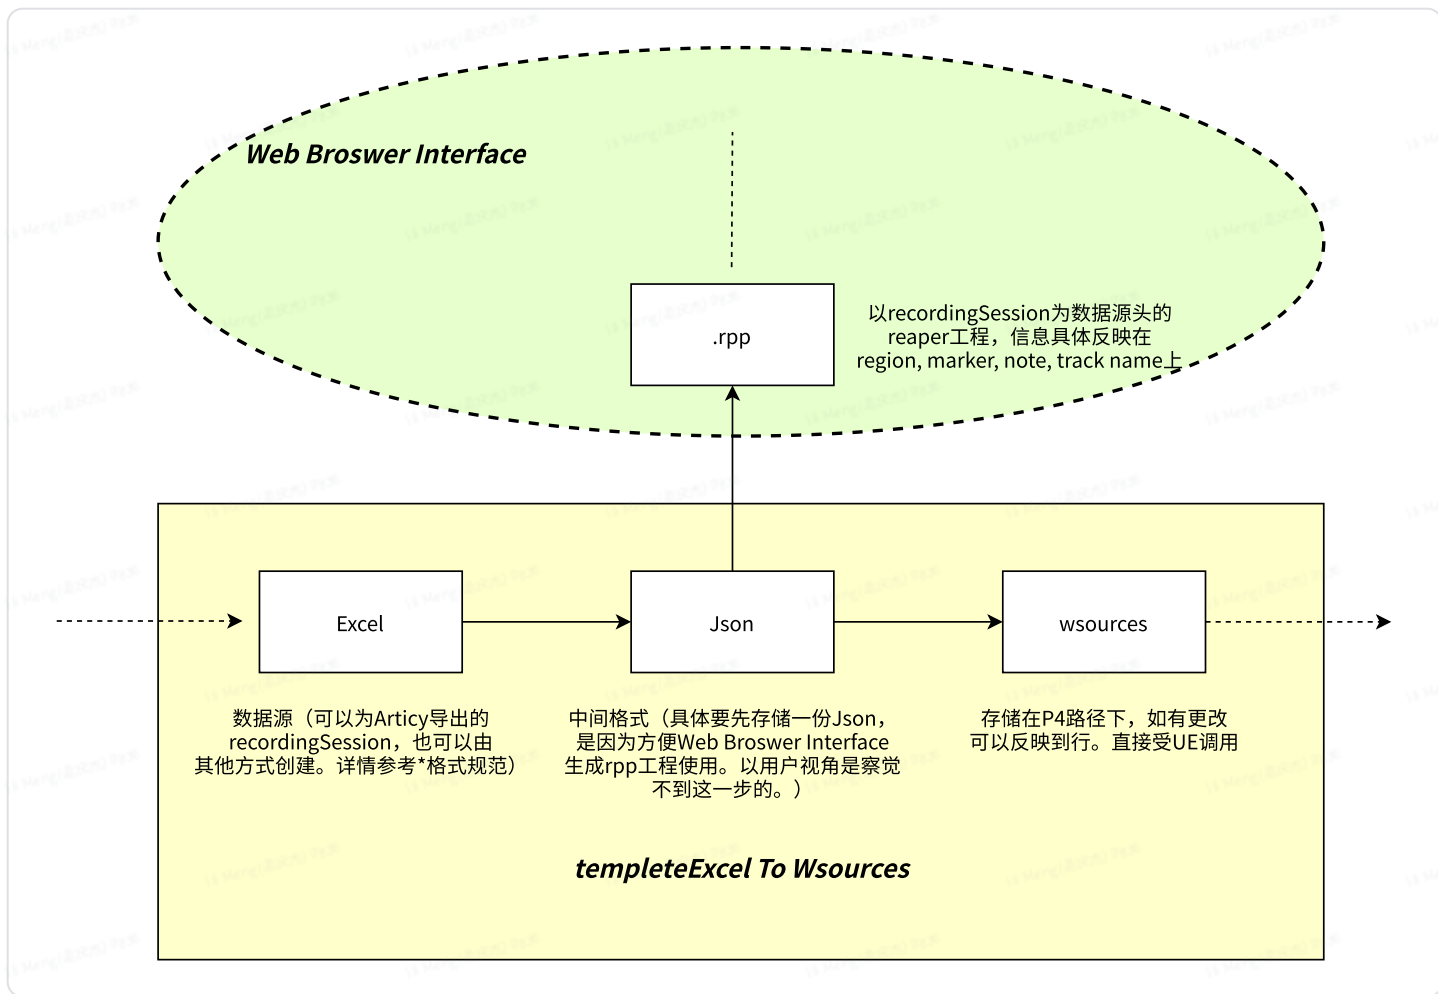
Web Broswer Interface

.rpp

以recordingSession为数据源头的reaper工程，信息具体反映在region, marker, note, track name上

Excel

Json

wsources

数据源（可以为Articy导出的recordingSession，也可以由其他方式创建。详情参考*格式规范）

中间格式（具体要先存储一份Json，是因为方便Web Broswer Interface生成rpp工程使用。以用户视角是察觉不到这一步的。）

存储在P4路径下，如有更改可以反映到行。直接受UE调用

templeteExcel To Wsources